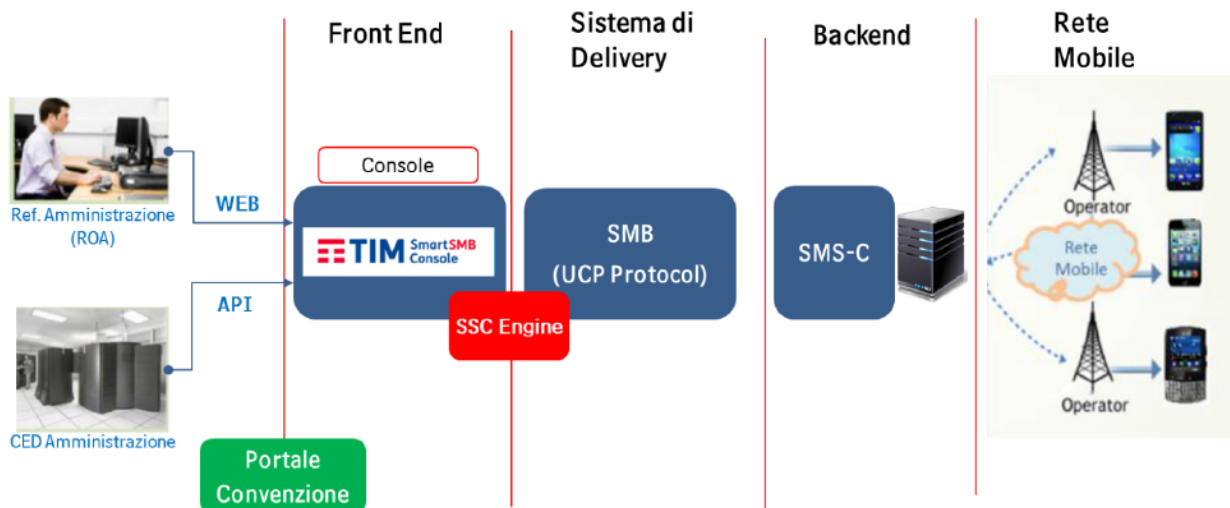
Front End

Sistema di Delivery

Backend

Rete Mobile

Ref. Amministrazione (ROA)

WEB

Console

TIM SmartSMB Console

SMB (UCP Protocol)

SMS-C

Operator

Rete Mobile

Operator

API

SSC Engine

CED Amministrazione

Portale Convenzione